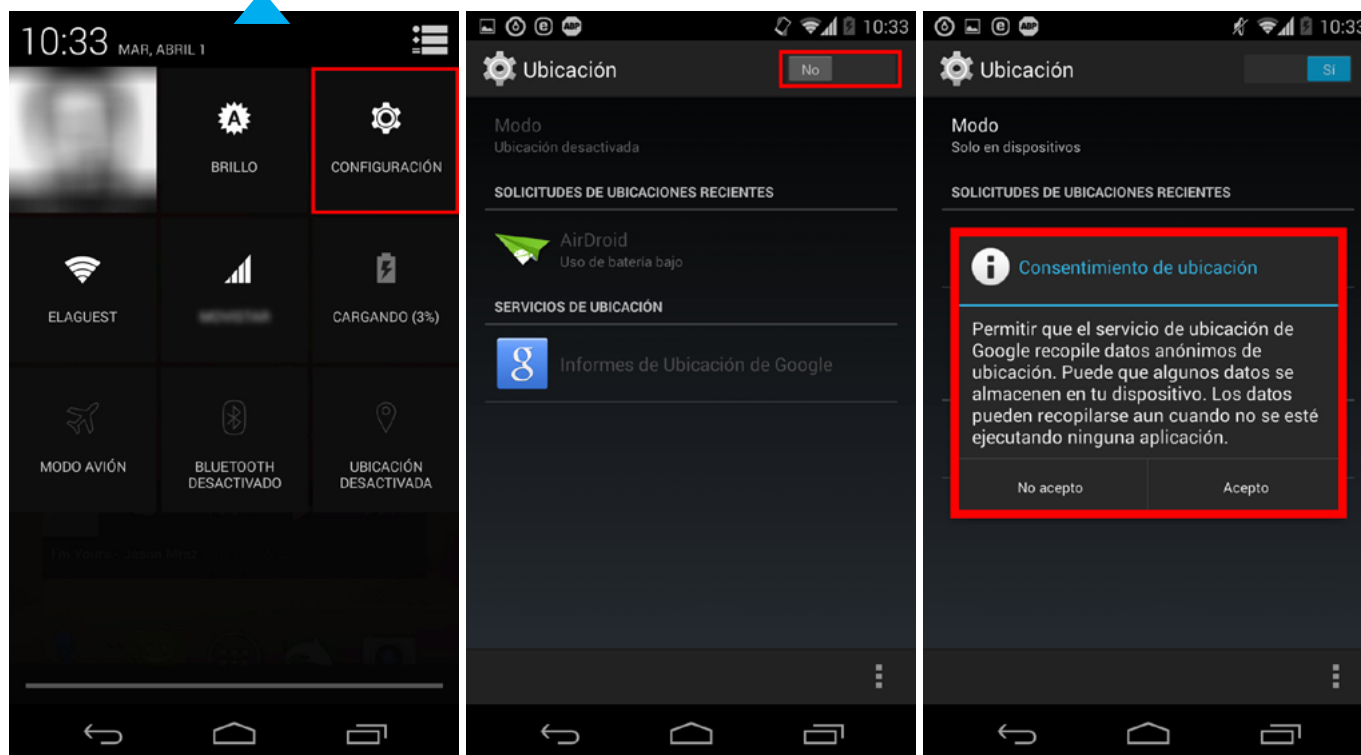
10:33 MAR, ABRIL 1

BRILLO

CONFIGURACIÓN

ELAGUEST

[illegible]

CARGANDO (3%)

MODO AVIÓN

BLUETOOTH DESACTIVADO

UBICACIÓN DESACTIVADA

I'm Yours - Jason Mraz

10:33

Ubicación

No

Modo
Ubicación desactivada

SOLICITUDES DE UBICACIONES RECIENTES

AirDroid
Uso de batería bajo

SERVICIOS DE UBICACIÓN

Informes de Ubicación de Google

10:33

Ubicación

Sí

Modo
Solo en dispositivos

SOLICITUDES DE UBICACIONES RECIENTES

Consentimiento de ubicación

Permitir que el servicio de ubicación de Google recopile datos anónimos de ubicación. Puede que algunos datos se almacenen en tu dispositivo. Los datos pueden recopilarse aun cuando no se esté ejecutando ninguna aplicación.

No acepto

Acepto